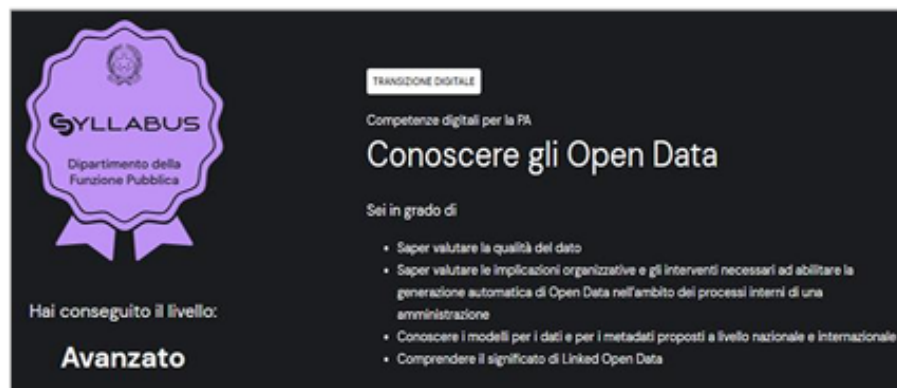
SYLLABUS

Dipartimento della Funzione Pubblica

Hai conseguito il livello:

Avanzato

TRANSIZIONE DIGITALE

Competenze digitali per la PA

Conoscere gli Open Data

Sei in grado di

- Saper valutare la qualità del dato
- Saper valutare le implicazioni organizzative e gli interventi necessari ad abilitare la generazione automatica di Open Data nell'ambito dei processi interni di una amministrazione
- Conoscere i modelli per i dati e per i metadati proposti a livello nazionale e internazionale
- Comprendere il significato di Linked Open Data